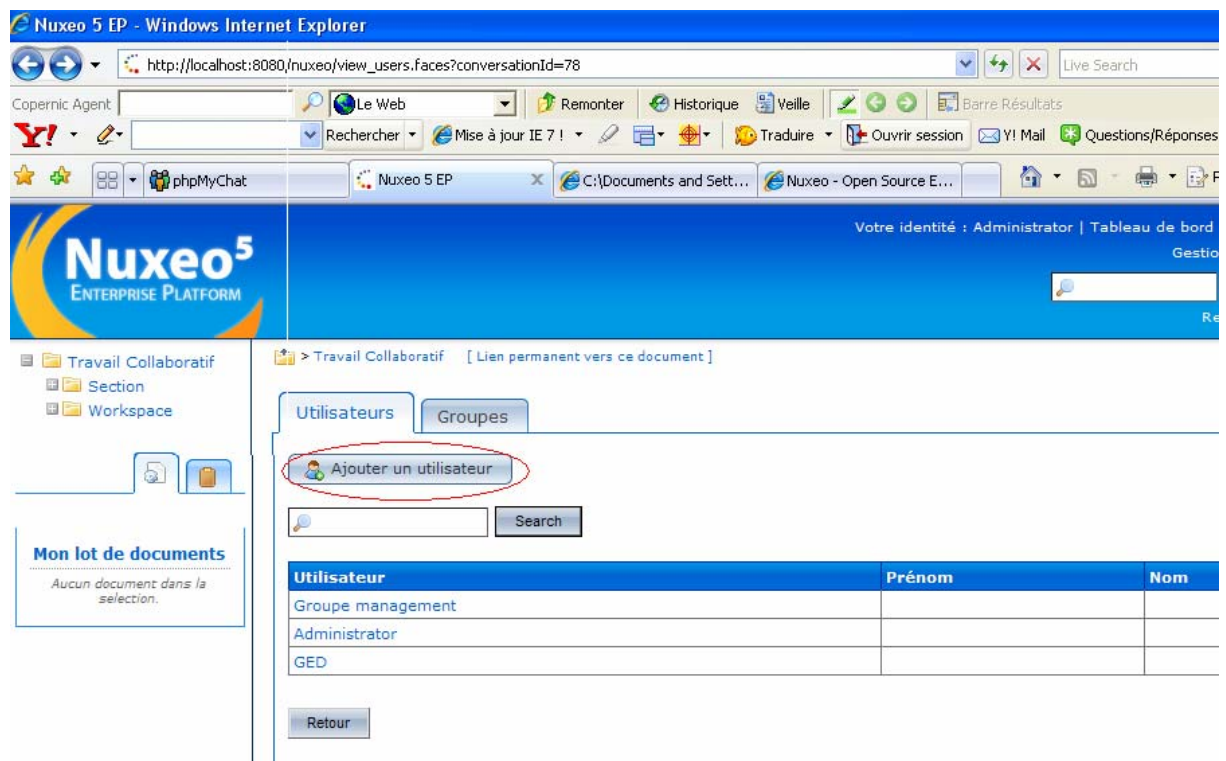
Nuxeo 5 EP - Windows Internet Explorer

http://localhost:8080/nuxeo/view_users.faces?conversationId=78

Live Search

Copernic Agent

Le Web

Remonter

Historique

Veille

Barre Résultats

Y!

Rechercher

Mise à jour IE 7 !

Traduire

Ouvrir session

Y! Mail

Questions/Réponses

phpMyChat

Nuxeo 5 EP

C:\Documents and Sett...

Nuxeo - Open Source E...

Nuxeo5

Enterprise Platform

Votre identité : Administrator | Tableau de bord

Gestio

Re

Travail Collaboratif

Section

Workspace

> Travail Collaboratif [ Lien permanent vers ce document ]

Utilisateurs

Groupes

Ajouter un utilisateur

Search

Mon lot de documents

Aucun document dans la selection.

| Utilisateur | Prénom | Nom |
|---|---|---|
| Groupe management | | |
| Administrator | | |
| GED | | |

Retour